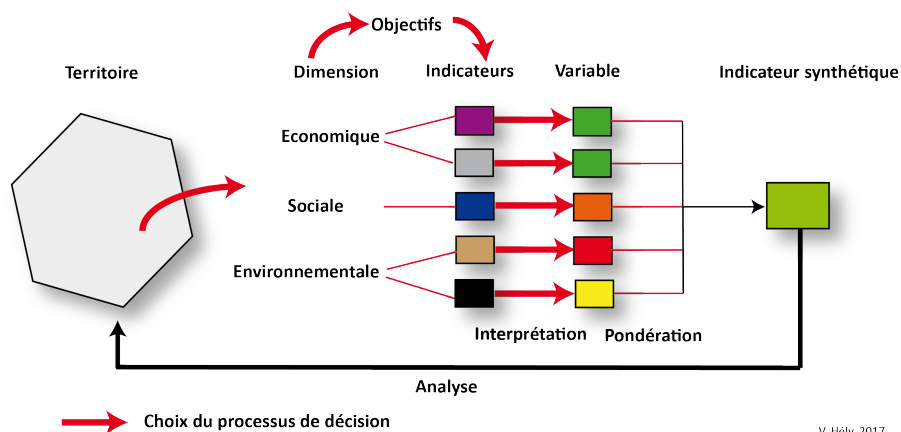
Objectifs

Territoire

Dimension

Indicateurs

Variable

Indicateur synthétique

Economique

Sociale

Environnementale

Interprétation

Pondération

Analyse

Choix du processus de décision

V. Hély, 2017